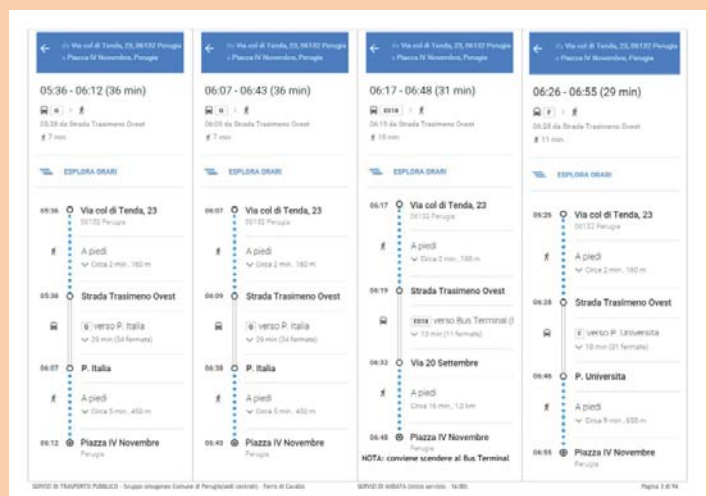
Via col di Tenda, 23, 06132 Perugia › Piazza IV Novembre, Perugia

05:36 - 06:12 (36 min)

05:38 da Strada Trasimeno Ovest

7 min

ESPLORA ORARI

05:36 Via col di Tenda, 23
06132 Perugia

A piedi
Circa 2 min., 160 m

05:38 Strada Trasimeno Ovest

verso P. Italia
29 min (34 fermate)

06:07 P. Italia

A piedi
Circa 5 min., 450 m

06:12 Piazza IV Novembre
Perugia

Via col di Tenda, 23, 06132 Perugia › Piazza IV Novembre, Perugia

06:07 - 06:43 (36 min)

06:09 da Strada Trasimeno Ovest

7 min

ESPLORA ORARI

06:07 Via col di Tenda, 23
06132 Perugia

A piedi
Circa 2 min., 160 m

06:09 Strada Trasimeno Ovest

verso P. Italia
29 min (34 fermate)

06:38 P. Italia

A piedi
Circa 5 min., 450 m

06:43 Piazza IV Novembre
Perugia

Via col di Tenda, 23, 06132 Perugia › Piazza IV Novembre, Perugia

06:17 - 06:48 (31 min)

E018

06:19 da Strada Trasimeno Ovest

18 min

ESPLORA ORARI

06:17 Via col di Tenda, 23
06132 Perugia

A piedi
Circa 2 min., 160 m

06:19 Strada Trasimeno Ovest

E018 verso Bus Terminal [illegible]
13 min (11 fermate)

06:32 Via 20 Settembre

A piedi
Circa 16 min., 1,0 km

06:48 Piazza IV Novembre
Perugia

NOTA: conviene scendere al Bus Terminal

Via col di Tenda, 23, 06132 Perugia › Piazza IV Novembre, Perugia

06:26 - 06:55 (29 min)

06:28 da Strada Trasimeno Ovest

11 min

ESPLORA ORARI

06:26 Via col di Tenda, 23
06132 Perugia

A piedi
Circa 2 min., 160 m

06:28 Strada Trasimeno Ovest

verso P. Università
18 min (21 fermate)

06:46 P. Università

A piedi
Circa 9 min., 650 m

06:55 Piazza IV Novembre
Perugia

SERVIZI DI TRASPORTO PUBBLICO - Gruppo omogeneo Comune di Perugia(aziendi centrali) - Ferro di Cavallo

SERVIZI DI ANDATA (inizio servizio - 16:00)

Pagina 3 di 94